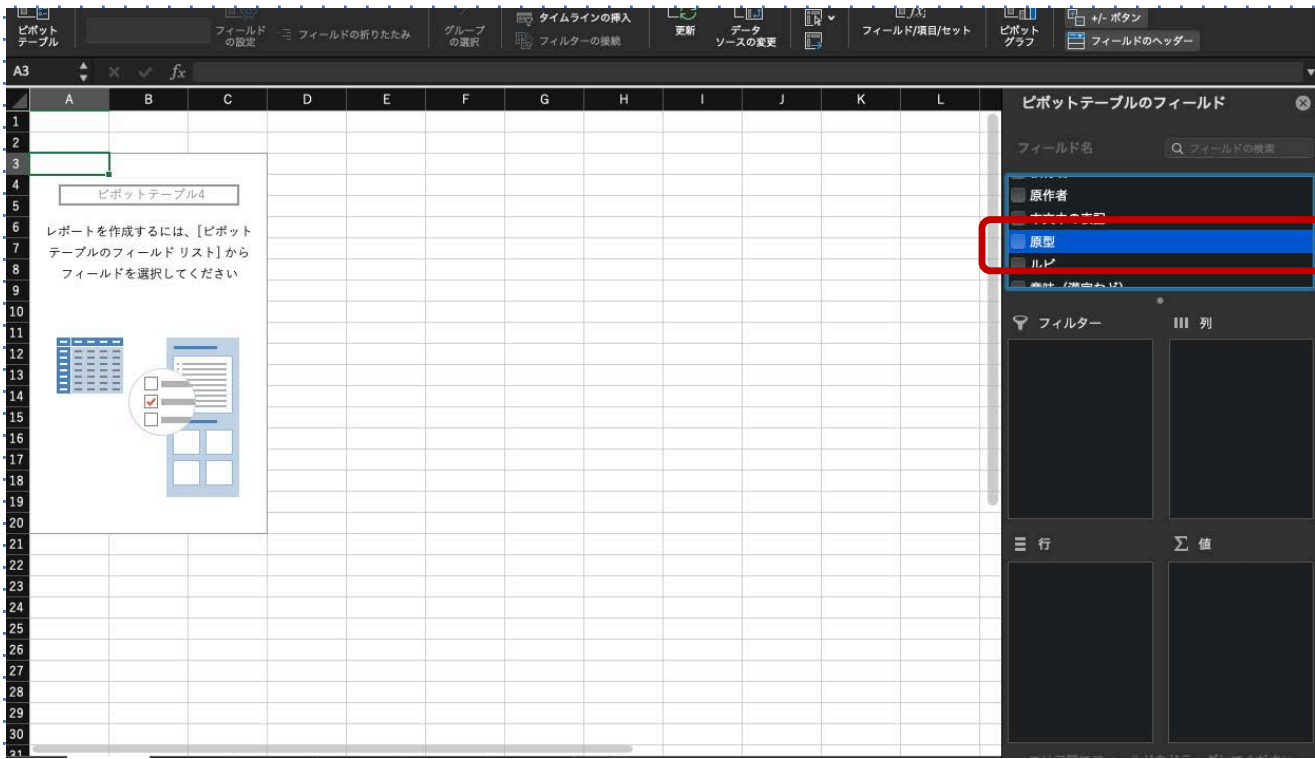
ピボットテーブル　フィールドの設定　フィールドの折りたたみ　グループの選択　タイムラインの挿入　フィルターの接続　更新　データソースの変更　フィールド/項目/セット　ピボットグラフ　+/- ボタン　フィールドのヘッダー

A3　fx

| | A | B | C | D | E | F | G | H | I | J | K | L |
|---|---|---|---|---|---|---|---|---|---|---|---|---|
| 1 | | | | | | | | | | | | |
| 2 | | | | | | | | | | | | |
| 3 | | | | | | | | | | | | |
| 4 | | | | | | | | | | | | |
| 5 | | | | | | | | | | | | |
| 6 | | | | | | | | | | | | |
| 7 | | | | | | | | | | | | |
| 8 | | | | | | | | | | | | |
| 9 | | | | | | | | | | | | |
| 10 | | | | | | | | | | | | |
| 11 | | | | | | | | | | | | |
| 12 | | | | | | | | | | | | |
| 13 | | | | | | | | | | | | |
| 14 | | | | | | | | | | | | |
| 15 | | | | | | | | | | | | |
| 16 | | | | | | | | | | | | |
| 17 | | | | | | | | | | | | |
| 18 | | | | | | | | | | | | |
| 19 | | | | | | | | | | | | |
| 20 | | | | | | | | | | | | |
| 21 | | | | | | | | | | | | |
| 22 | | | | | | | | | | | | |
| 23 | | | | | | | | | | | | |
| 24 | | | | | | | | | | | | |
| 25 | | | | | | | | | | | | |
| 26 | | | | | | | | | | | | |
| 27 | | | | | | | | | | | | |
| 28 | | | | | | | | | | | | |
| 29 | | | | | | | | | | | | |
| 30 | | | | | | | | | | | | |

ピボットテーブル4

レポートを作成するには、[ピボットテーブルのフィールド リスト] からフィールドを選択してください

ピボットテーブルのフィールド

フィールド名　フィールドの検索

原作者
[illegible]
原型
ルビ
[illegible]

フィルター　列

行　値